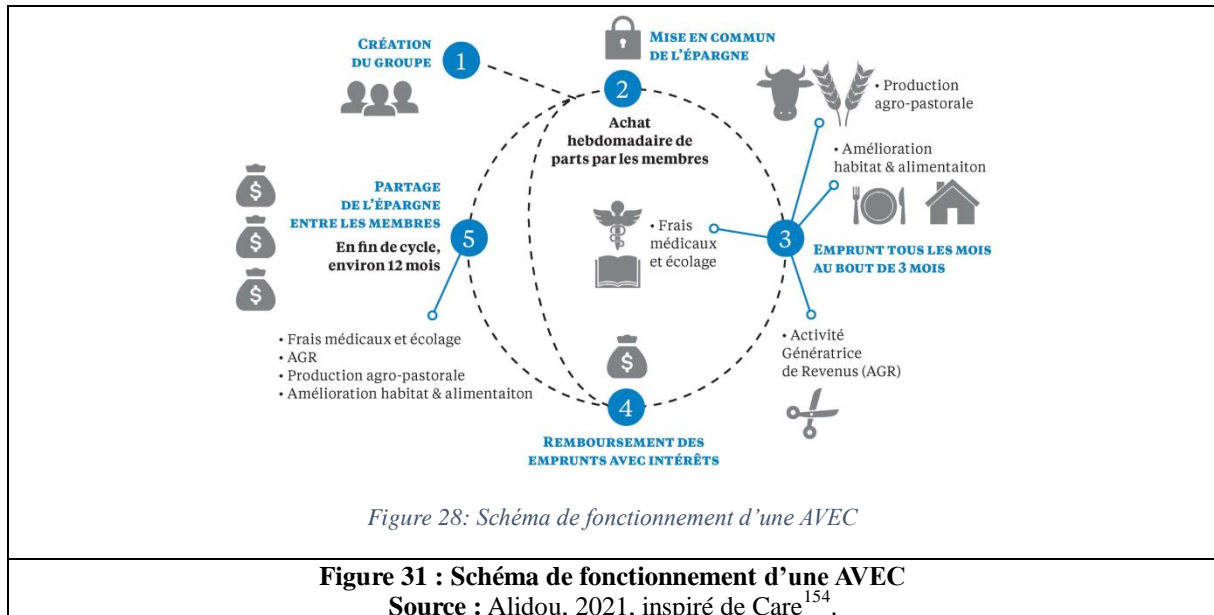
CRÉATION DU GROUPE 1

MISE EN COMMUN DE L'ÉPARGNE

2 Achat hebdomadaire de parts par les membres

• Production agro-pastorale

• Amélioration habitat & alimentaiton

PARTAGE DE L'ÉPARGNE ENTRE LES MEMBRES 5

En fin de cycle, environ 12 mois

• Frais médicaux et écolage

3 EMPRUNT TOUS LES MOIS AU BOUT DE 3 MOIS

• Activité Génératrice de Revenus (AGR)

• Frais médicaux et écolage
• AGR
• Production agro-pastorale
• Amélioration habitat & alimentaiton

4 REMBOURSEMENT DES EMPRUNTS AVEC INTÉRÊTS

Figure 28: Schéma de fonctionnement d'une AVEC

Figure 31 : Schéma de fonctionnement d'une AVEC

Source : Alidou, 2021, inspiré de Care$^{154}$.